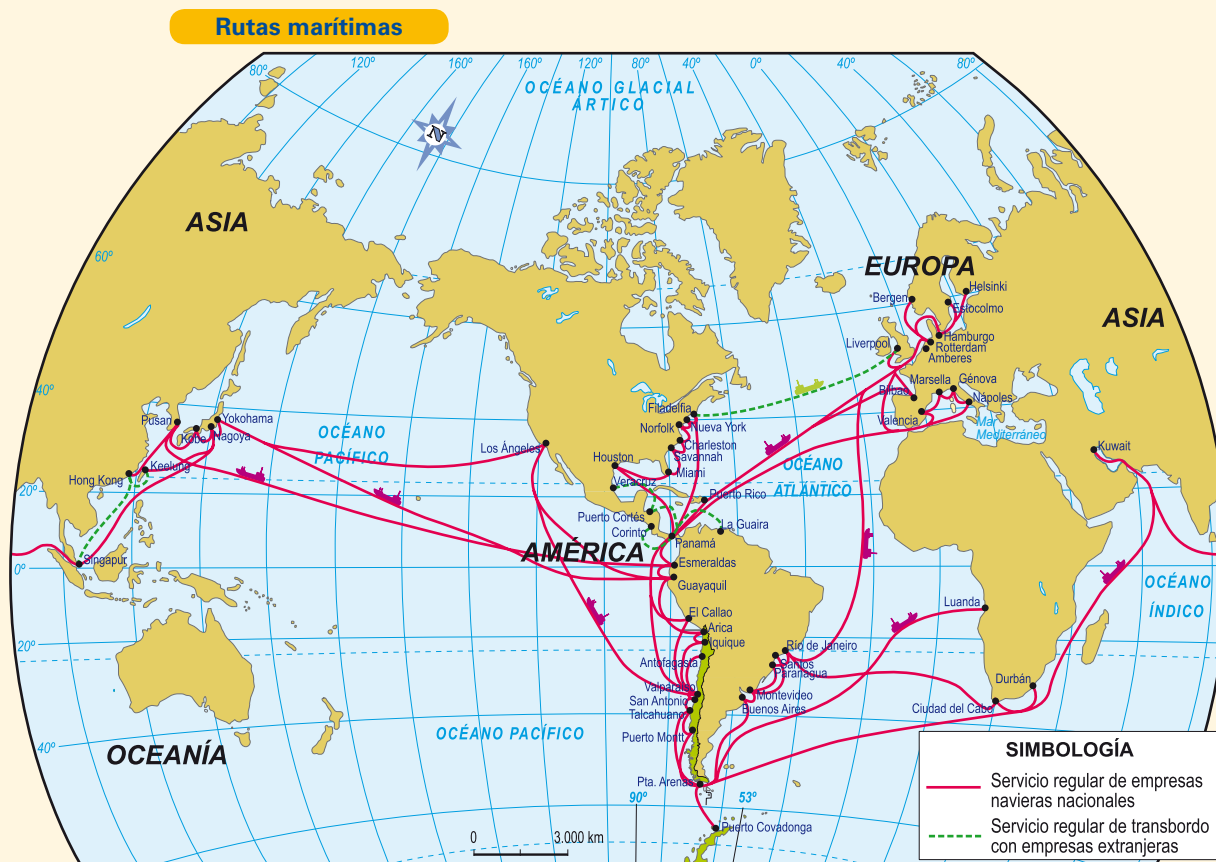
Rutas marítimas

80º 120º 160º 160º 120º 80º 40º 0º 40º 80º

OCÉANO GLACIAL ÁRTICO

N

ASIA

60º

EUROPA

ASIA

Helsinki
Bergen
Estocolmo
Hamburgo
Rotterdam
Liverpool
Amberes
Marsella
Génova
Bilbao
Nápoles
Valencia
Mar Mediterráneo
Kuwait

40º

Pusan
Yokohama
Kobe
Nagoya
OCÉANO PACÍFICO
Los Ángeles
Filadelfia
Nueva York
Norfolk
Charleston
Savannah
Houston
Miami
Veracruz
Puerto Rico
OCÉANO ATLÁNTICO
Hong Kong
Keelung
20º
Puerto Cortés
Corinto
La Guaira
Panamá
AMÉRICA
Singapur
0º
Esmeraldas
Guayaquil
OCÉANO ÍNDICO
El Callao
Arica
Iquique
Luanda
20º
Antofagasta
Río de Janeiro
Santos
Paranagua
Valparaíso
San Antonio
Talcahuano
Montevideo
Buenos Aires
Durbán
Ciudad del Cabo
OCÉANO PACÍFICO
Puerto Montt
40º
OCEANÍA
Pta. Arenas
90º
53º
0 3.000 km
Puerto Covadonga

SIMBOLOGÍA
Servicio regular de empresas navieras nacionales
Servicio regular de transbordo con empresas extranjeras